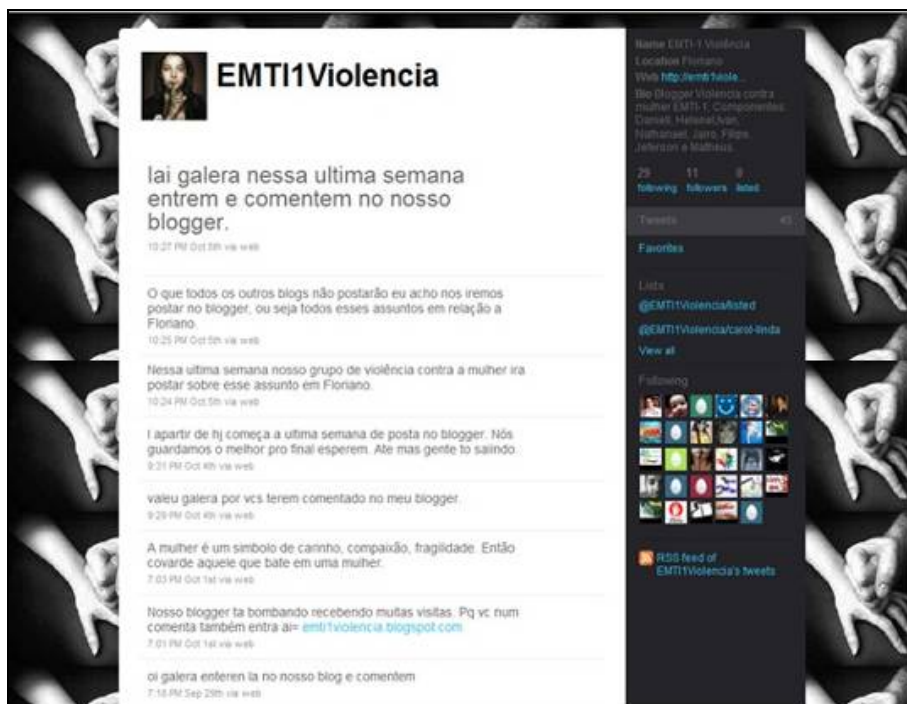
EMTI1Violencia

lai galera nessa ultima semana entrem e comentem no nosso blogger.
10:27 PM Oct 5th via web

O que todos os outros blogs não postarão eu acho nos iremos postar no blogger, ou seja todos esses assuntos em relação a Floriano.
10:25 PM Oct 5th via web

Nessa ultima semana nosso grupo de violência contra a mulher ira postar sobre esse assunto em Floriano.
10:24 PM Oct 5th via web

I apartir de hj começa a ultima semana de posta no blogger. Nós guardamos o melhor pro final esperem. Ate mas gente to saindo.
9:31 PM Oct 4th via web

valeu galera por vcs terem comentado no meu blogger.
9:29 PM Oct 4th via web

A mulher é um simbolo de carinho, compaixão, fragilidade. Então covarde aquele que bate em uma mulher.
7:03 PM Oct 1st via web

Nosso blogger ta bombando recebendo muitas visitas. Pq vc num comenta também entra ai= emti1violencia.blogspot.com
7:01 PM Oct 1st via web

oi galera enteren la no nosso blog e comentem
7:18 PM Sep 29th via web

Name EMTI-1 Violência
Location Floriano
Web http://emti1viole...
Bio Blogger Violencia contra mulher EMTI-1. Componentes: Daniell, Helena, Ivan, Nathanael, Jairo, Filipe, Jeferson e Matheus.

29 following 11 followers 0 listed

Tweets 45

Favorites

Lists
@EMTI1Violencia/listed
@EMTI1Violencia/carol-linda
View all

Following

RSS feed of EMTI1Violencia's tweets